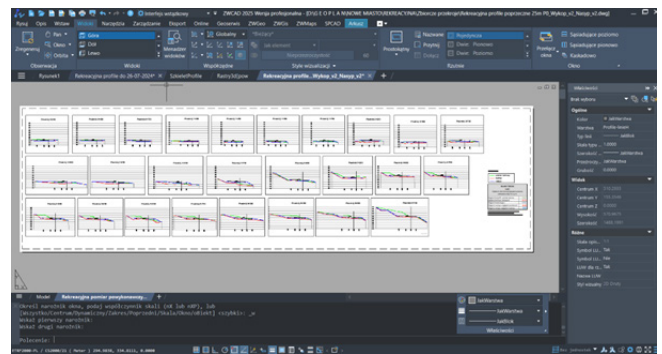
Interfejs adaptacyjny · ZWCAD 2025 Wersja próbna · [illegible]

Rysuj Opis Wstaw Widok Narzędzia Zarządzanie Eksport Online Geoserwis ZWGeo ZWOs ZWMaps SPCAD Aktuel

Góra Dół Lewo Orbita Ogólny Nazwane Poprzedni Prostokątny

Obserwacja Widoki Współrzędne Style wizualizacji Rzutnie Okna

Rysunek1 Rekonacja profile do 26-07-2024 SzkieletProfile Rastry3dPow Rekonacja profile...Wykop_v2_Nasyp_v2*

Widok Rekonacja pomiar przekroju

Określ narożnik okna, podaj współczynnik skali (nX lub nXP), lub
[Wszystko/Centrum/Dynamicznie/Zakres/Poprzedni/Skala/Okno/oBiekt] <czasowo>: _w
Wskaż pierwszy narożnik:
Wskaż drugi narożnik:

Polecenie:

Ogólne Widok Różne